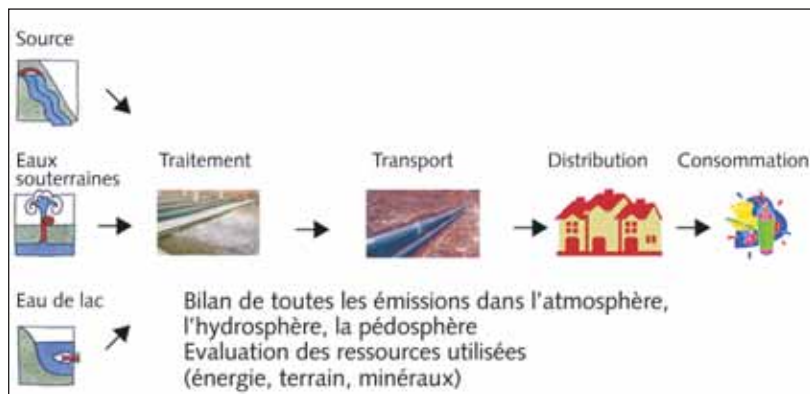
Source

Eaux souterraines

Traitement

Transport

Distribution

Consommation

Eau de lac

Bilan de toutes les émissions dans l'atmosphère, l'hydrosphère, la pédosphère
Evaluation des ressources utilisées (énergie, terrain, minéraux)